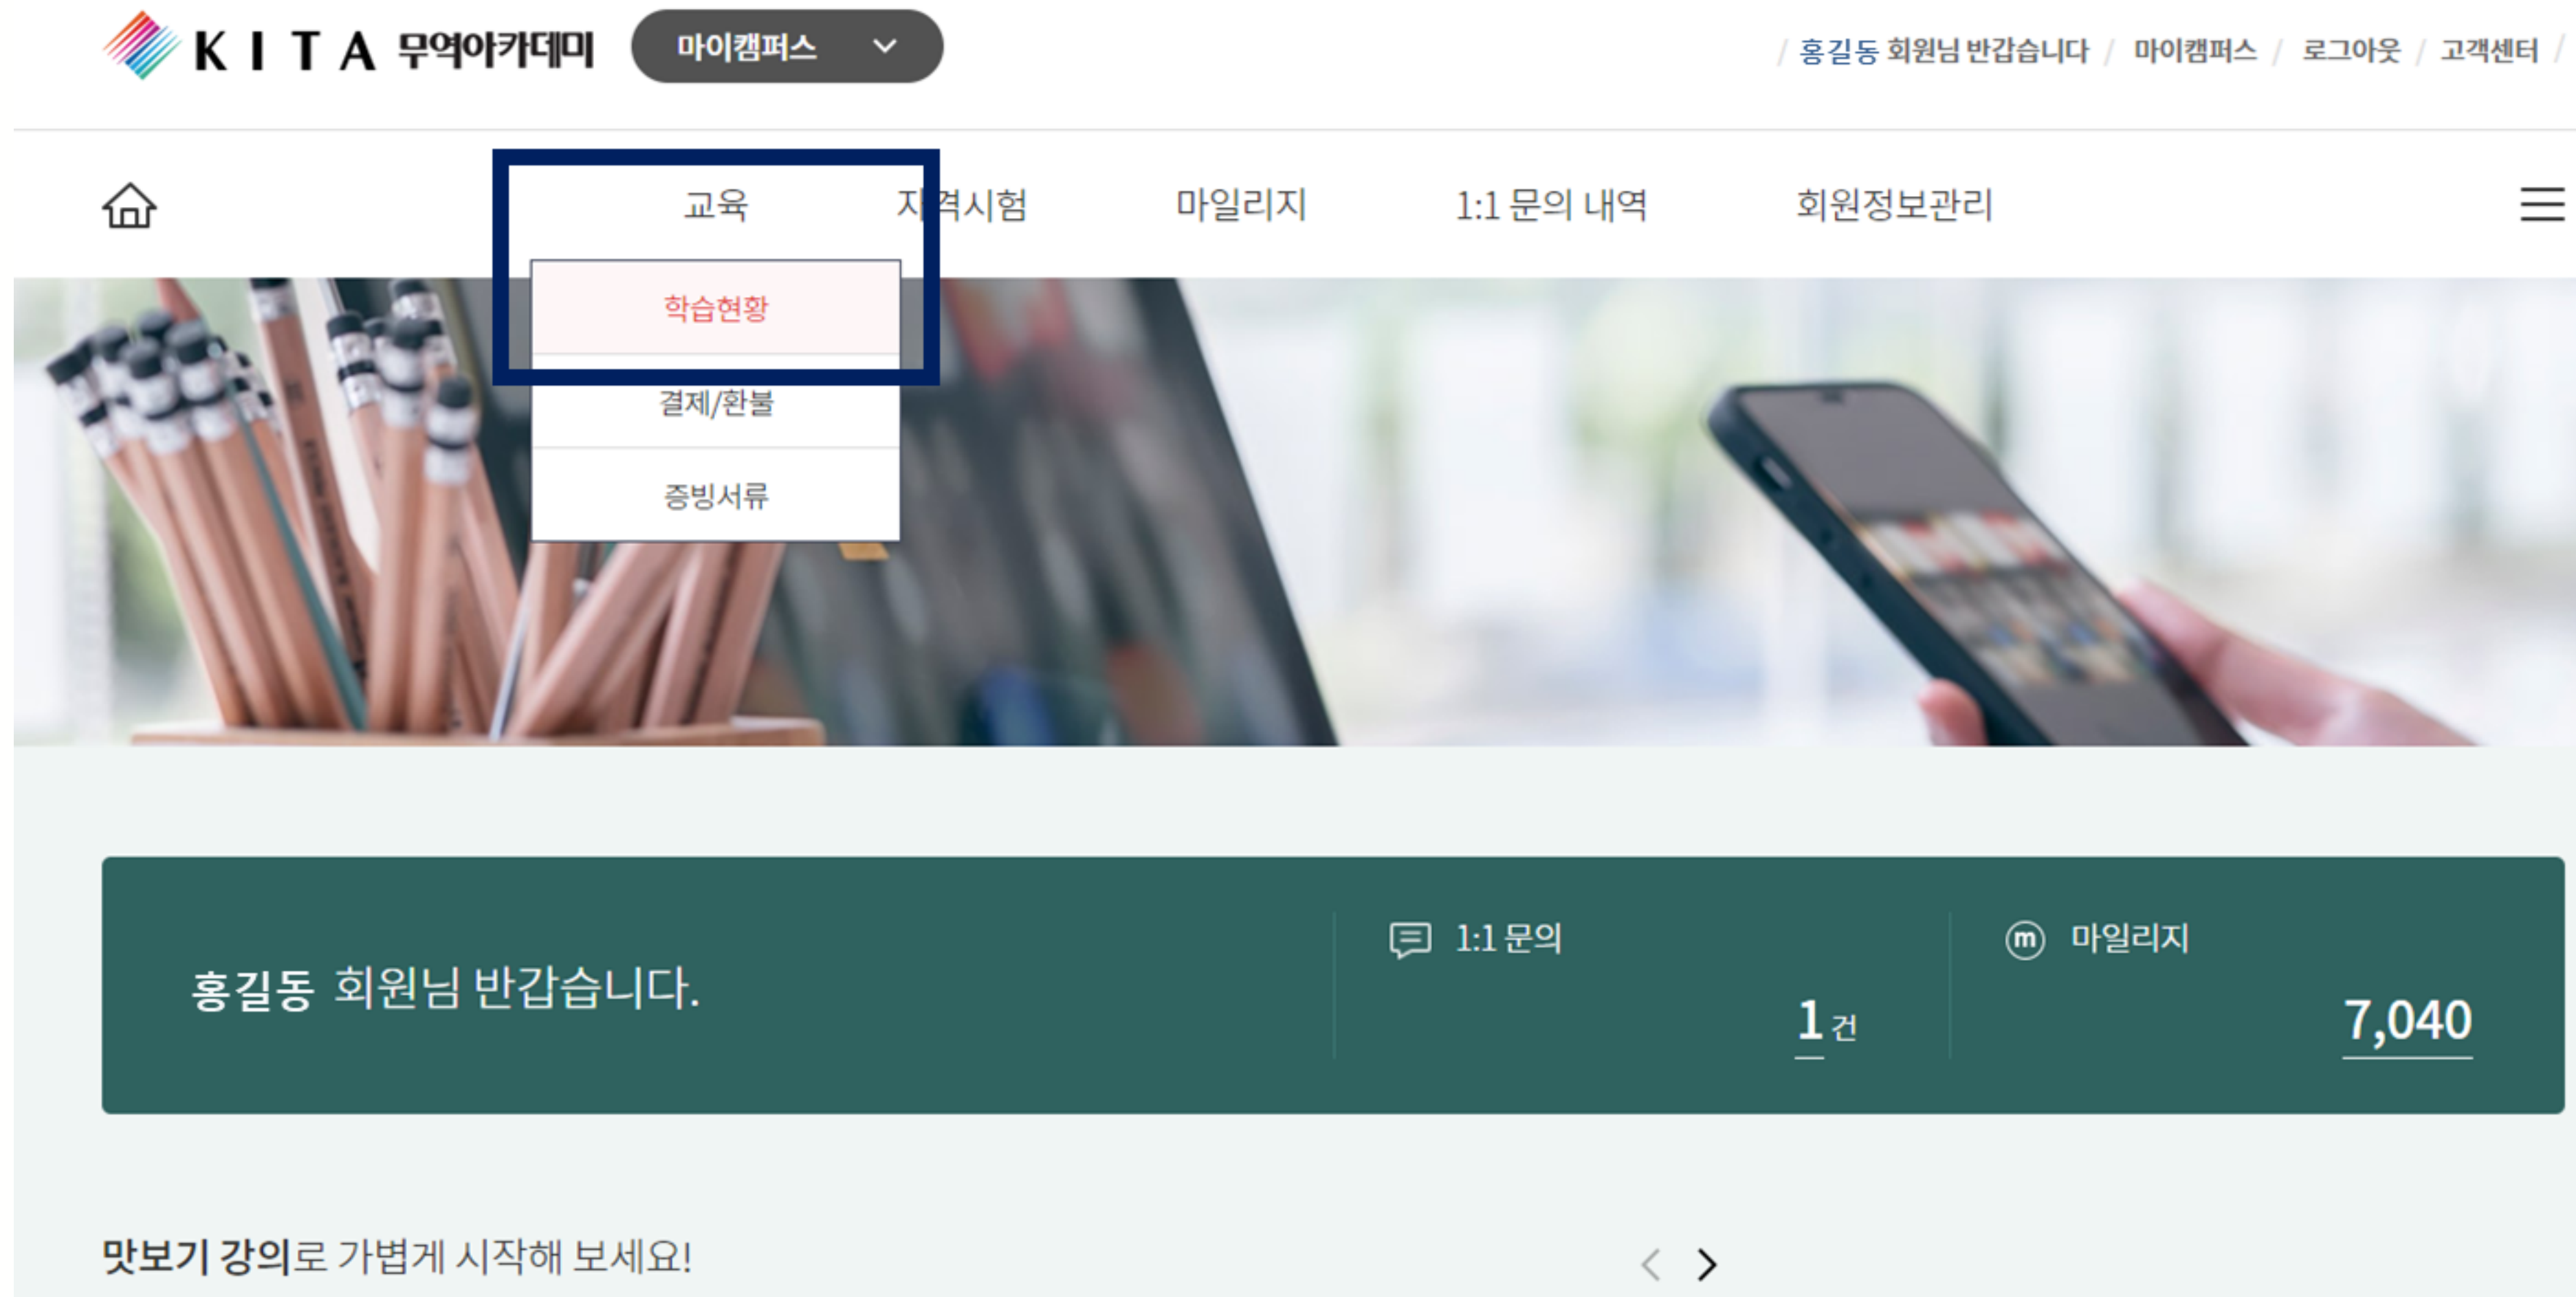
KITA 무역아카데미 마이캠퍼스

/ 홍길동 회원님 반갑습니다 / 마이캠퍼스 / 로그아웃 / 고객센터 /

교육 자격시험 마일리지 1:1 문의 내역 회원정보관리

학습현황

결제/환불

증빙서류

홍길동 회원님 반갑습니다.

1:1 문의

1 건

마일리지

7,040

맛보기 강의로 가볍게 시작해 보세요!